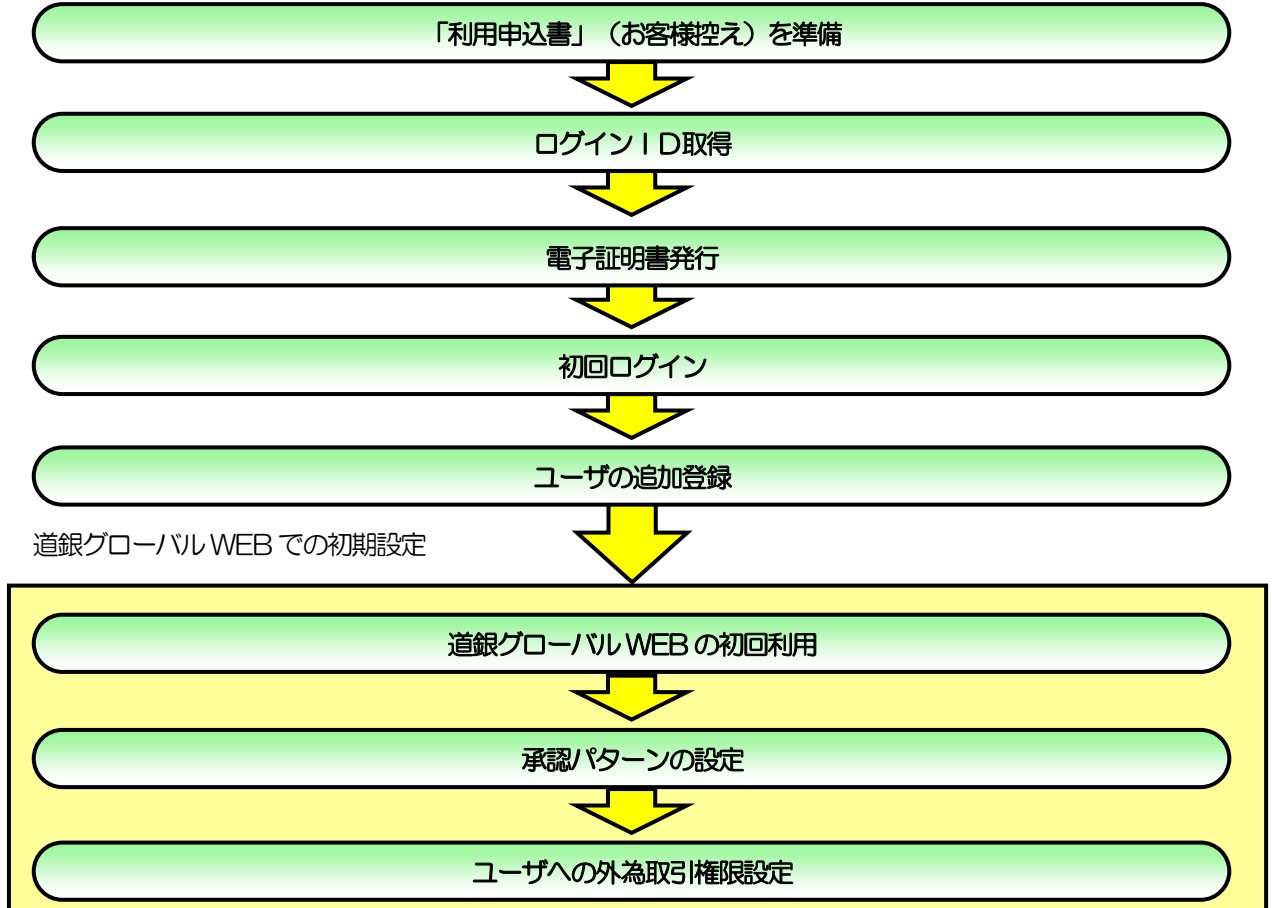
「利用申込書」（お客様控え）を準備

ログインＩＤ取得

電子証明書発行

初回ログイン

ユーザの追加登録

道銀グローバルWEBでの初期設定

道銀グローバルWEBの初回利用

承認パターンの設定

ユーザへの外為取引権限設定